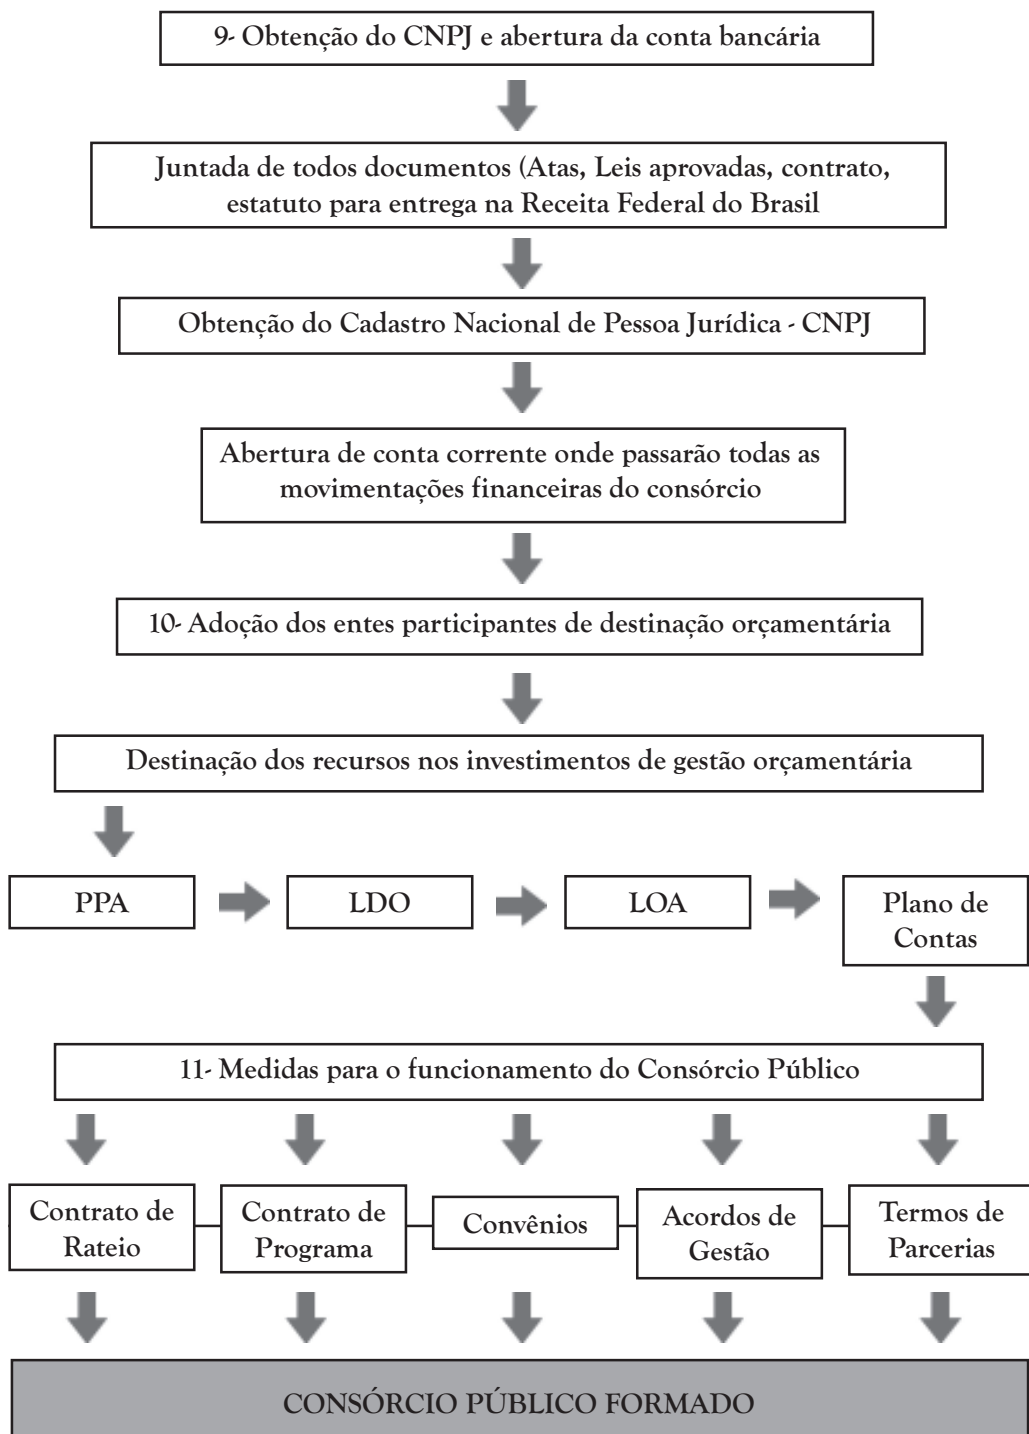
9- Obtenção do CNPJ e abertura da conta bancária

Juntada de todos documentos (Atas, Leis aprovadas, contrato, estatuto para entrega na Receita Federal do Brasil

Obtenção do Cadastro Nacional de Pessoa Jurídica - CNPJ

Abertura de conta corrente onde passarão todas as movimentações financeiras do consórcio

10- Adoção dos entes participantes de destinação orçamentária

Destinação dos recursos nos investimentos de gestão orçamentária

PPA

LDO

LOA

Plano de Contas

11- Medidas para o funcionamento do Consórcio Público

Contrato de Rateio

Contrato de Programa

Convênios

Acordos de Gestão

Termos de Parcerias

CONSÓRCIO PÚBLICO FORMADO